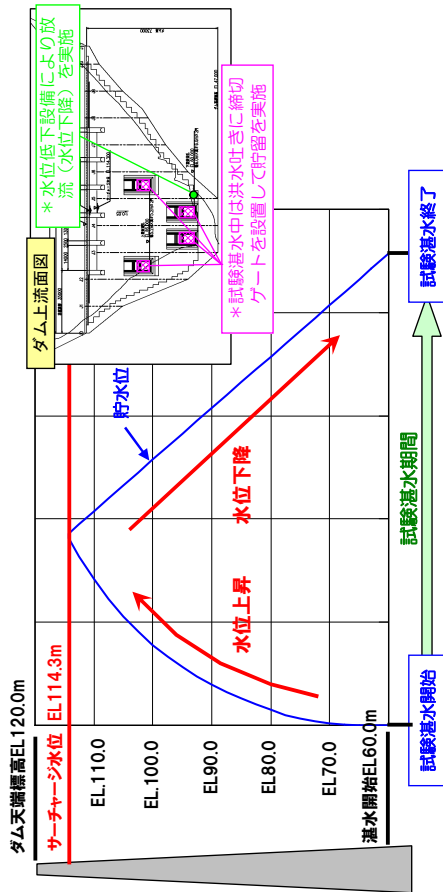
ダム天端標高EL120.0m

サーチャージ水位 EL114.3m

EL110.0

EL100.0

EL90.0

EL80.0

EL70.0

湛水開始EL60.0m

ダム上流面図

＊水位低下設備により放流（水位下降）を実施

＊試験湛水中は洪水吐きに締切ゲートを設置して貯留を実施

貯水位

水位上昇

水位下降

試験湛水開始

試験湛水期間

試験湛水終了